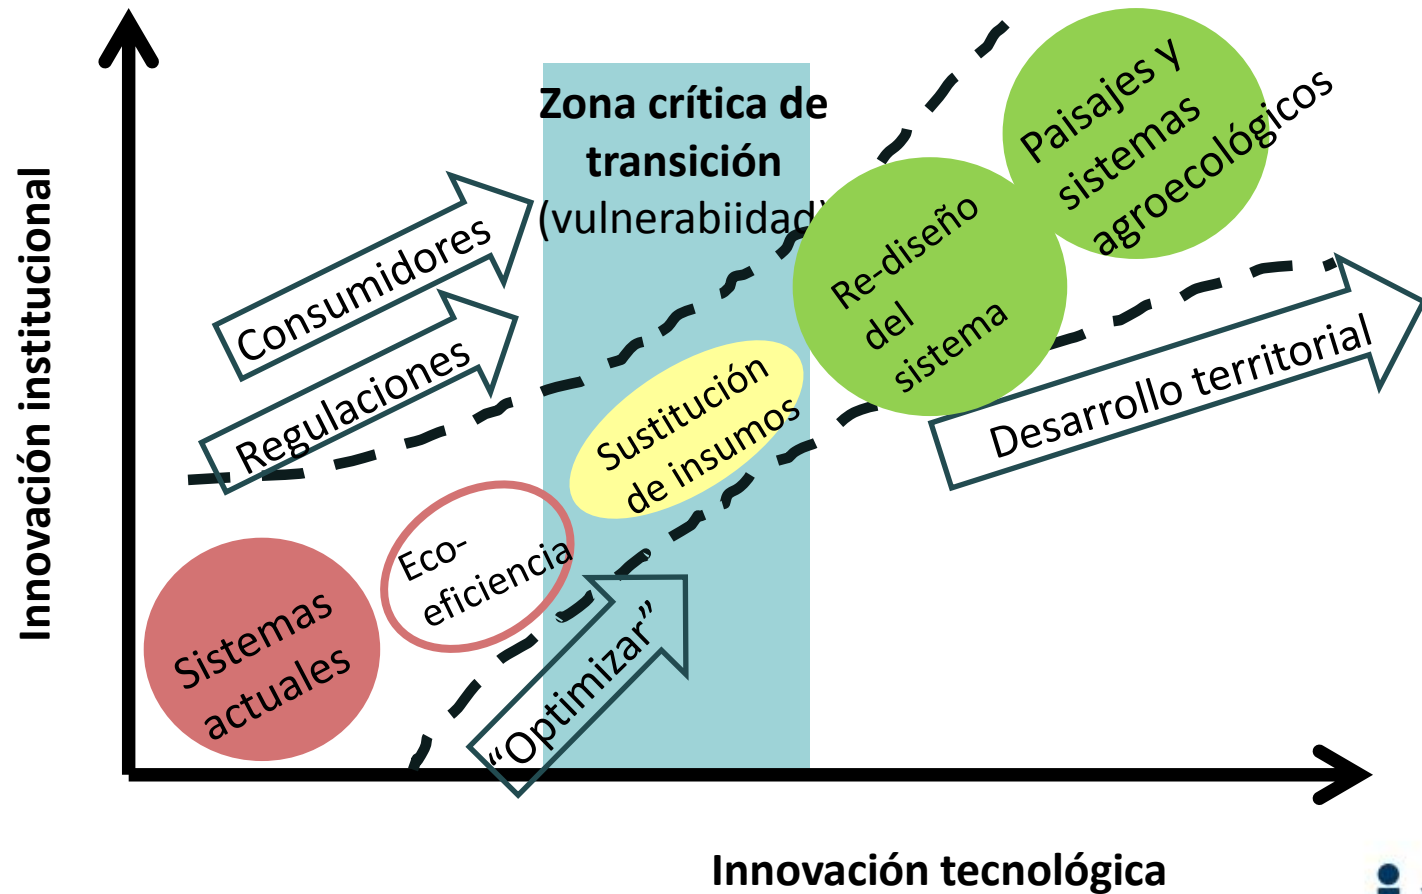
Innovación institucional

Zona crítica de transición (vulnerabiidad)

Consumidores

Regulaciones

Paisajes y sistemas agroecológicos

Re-diseño del sistema

Sustitución de insumos

Desarrollo territorial

Eco-eficiencia

Sistemas actuales

"Optimizar"

Innovación tecnológica